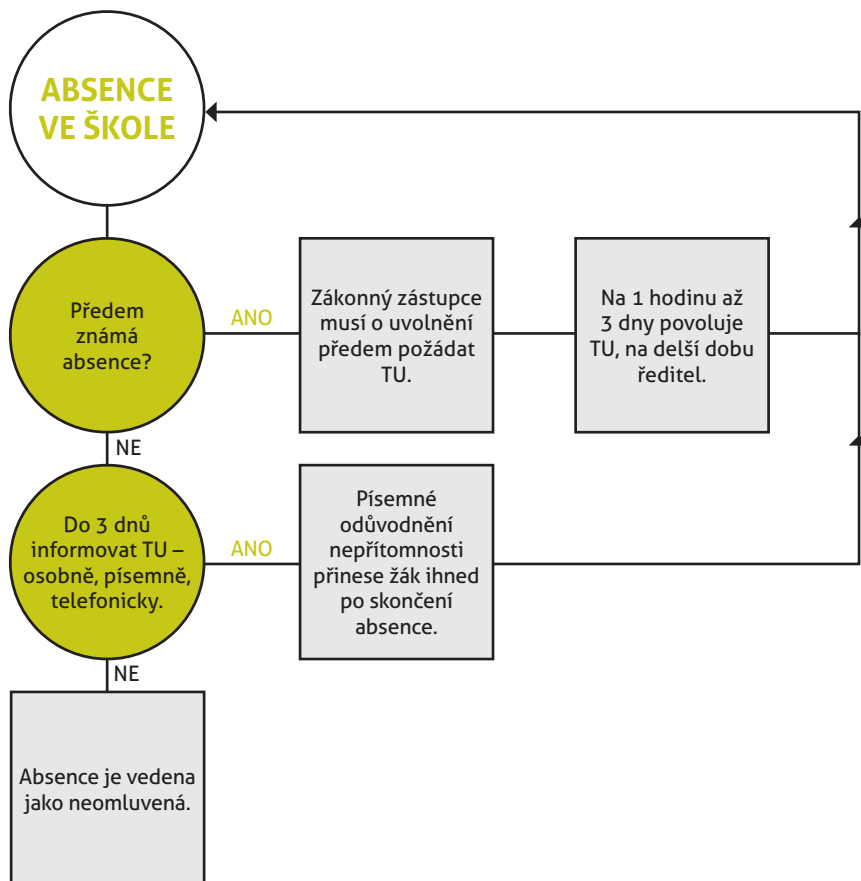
ABSENCE VE ŠKOLE

Předem známá absence?

ANO

Zákonný zástupce musí o uvolnění předem požádat TU.

Na 1 hodinu až 3 dny povoluje TU, na delší dobu ředitel.

NE

Do 3 dnů informovat TU – osobně, písemně, telefonicky.

ANO

Písemné odůvodnění nepřítomnosti přinese žák ihned po skončení absence.

NE

Absence je vedena jako neomluvená.